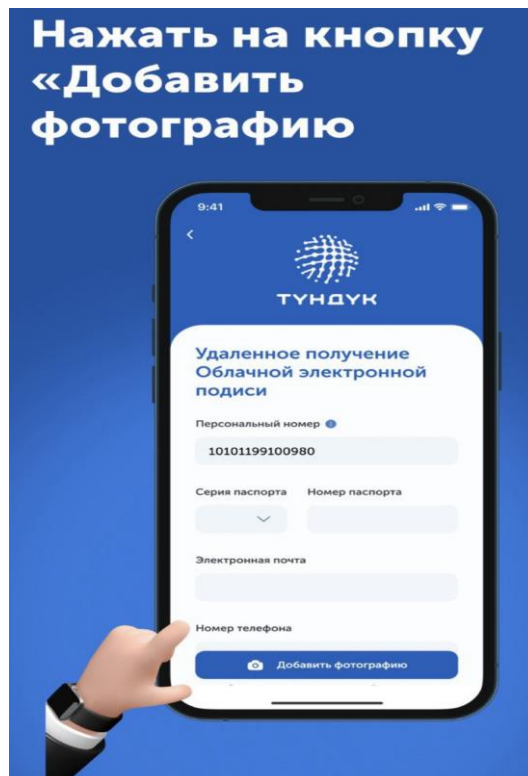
Нажать на кнопку «Добавить фотографию

9:41

<

ТҮНДҮК

Удаленное получение Облачной электронной подиси

Персональный номер

10101199100980

Серия паспорта

Номер паспорта

Электронная почта

Номер телефона

Добавить фотографию